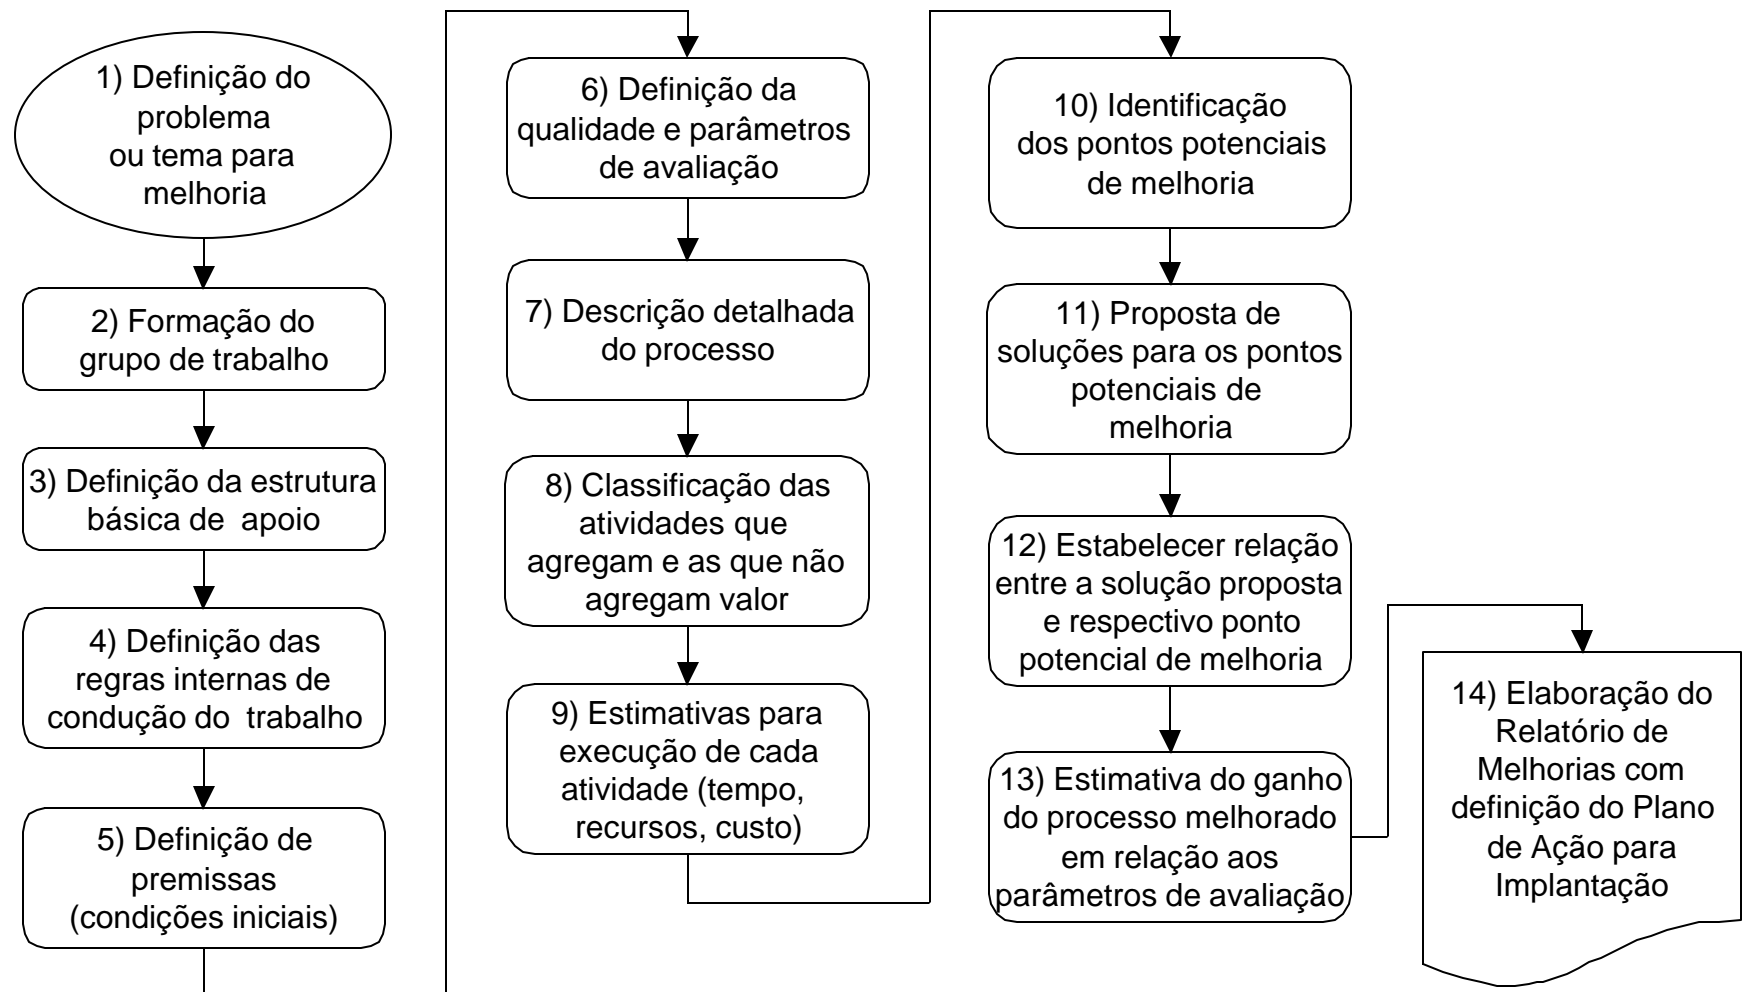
1) Definição do problema ou tema para melhoria

2) Formação do grupo de trabalho

3) Definição da estrutura básica de apoio

4) Definição das regras internas de condução do trabalho

5) Definição de premissas (condições iniciais)

6) Definição da qualidade e parâmetros de avaliação

7) Descrição detalhada do processo

8) Classificação das atividades que agregam e as que não agregam valor

9) Estimativas para execução de cada atividade (tempo, recursos, custo)

10) Identificação dos pontos potenciais de melhoria

11) Proposta de soluções para os pontos potenciais de melhoria

12) Estabelecer relação entre a solução proposta e respectivo ponto potencial de melhoria

13) Estimativa do ganho do processo melhorado em relação aos parâmetros de avaliação

14) Elaboração do Relatório de Melhorias com definição do Plano de Ação para Implantação